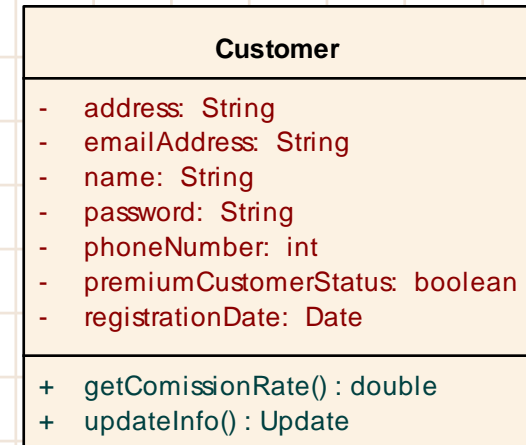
Customer

- address: String
- emailAddress: String
- name: String
- password: String
- phoneNumber: int
- premiumCustomerStatus: boolean
- registrationDate: Date

+ getComissionRate() : double
+ updateInfo() : Update